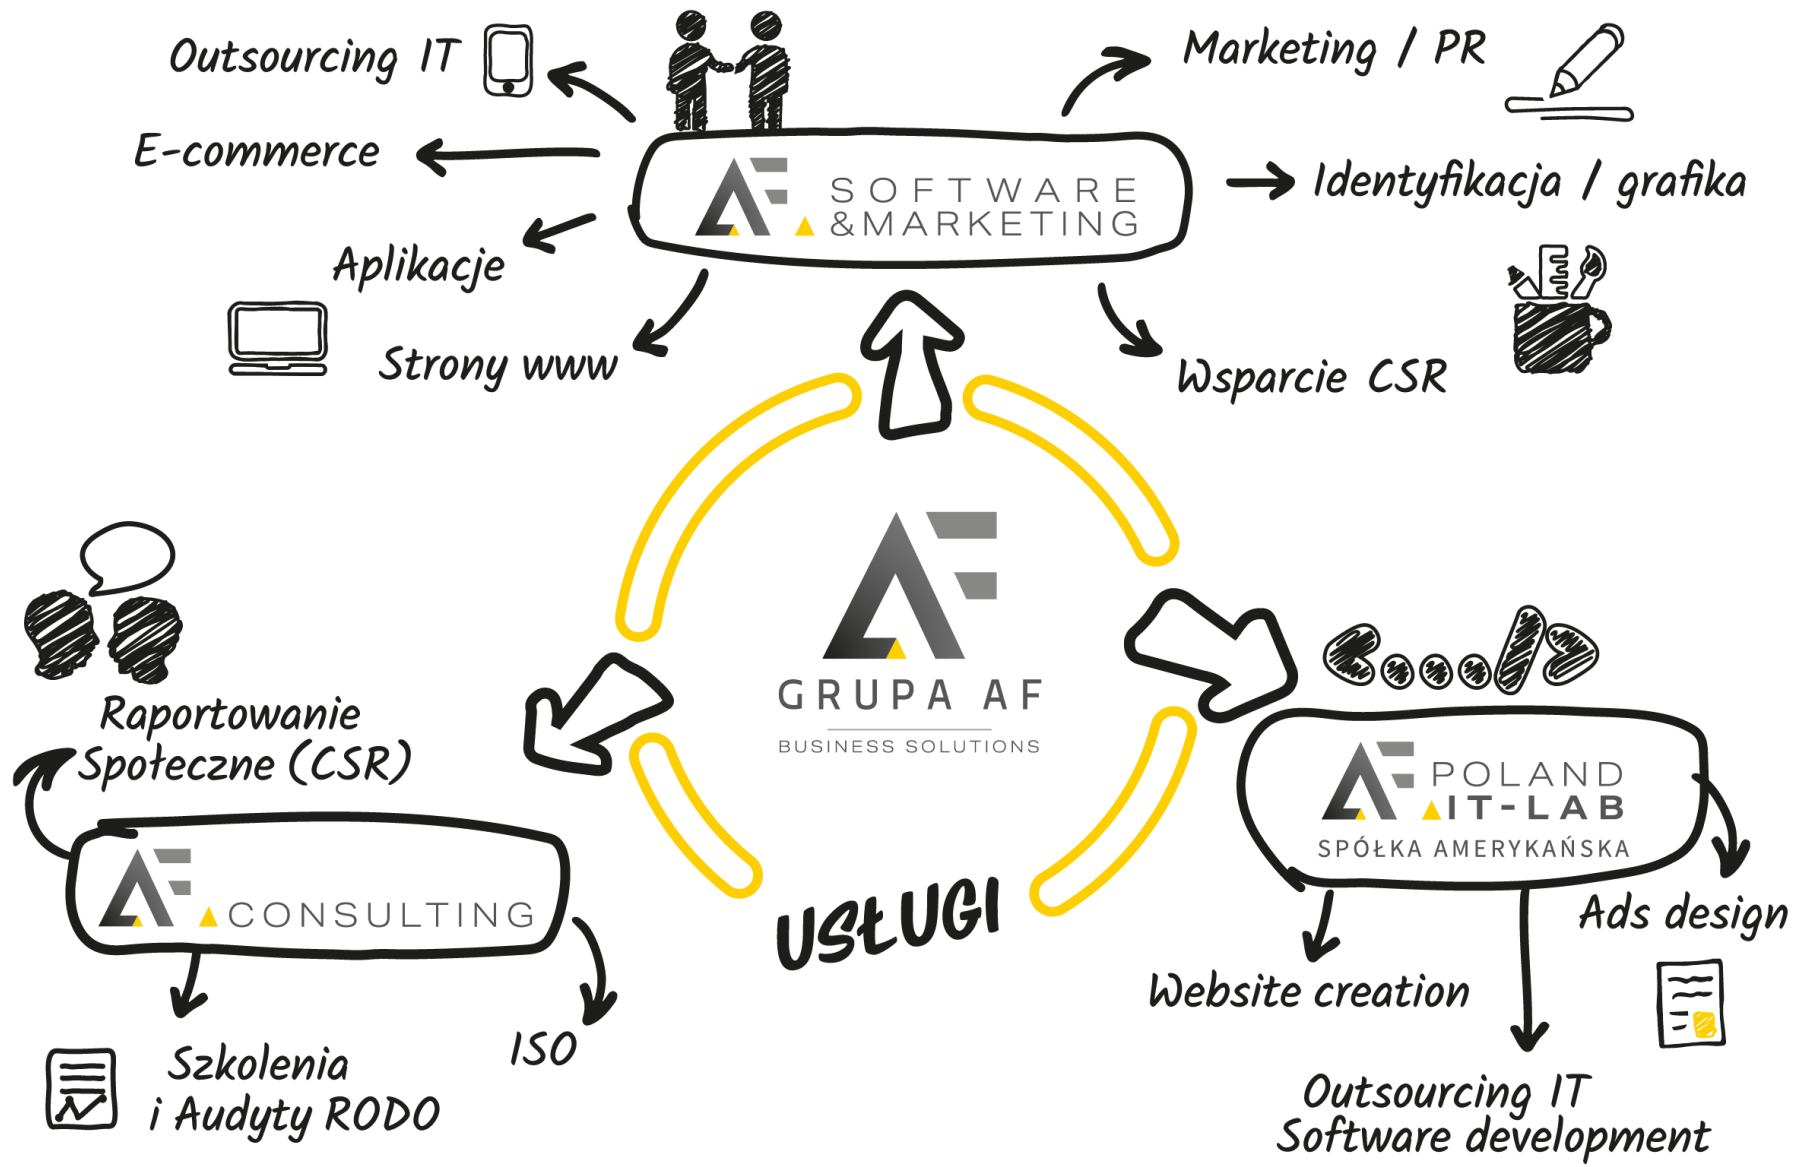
Outsourcing IT

E-commerce

Aplikacje

Strony www

SOFTWARE &MARKETING

Marketing / PR

Identyfikacja / grafika

Wsparcie CSR

GRUPA AF

BUSINESS SOLUTIONS

Raportowanie Społeczne (CSR)

CONSULTING

Szkolenia i Audyty RODO

ISO

USŁUGI

POLAND IT-LAB

SPÓŁKA AMERYKAŃSKA

Ads design

Website creation

Outsourcing IT Software development